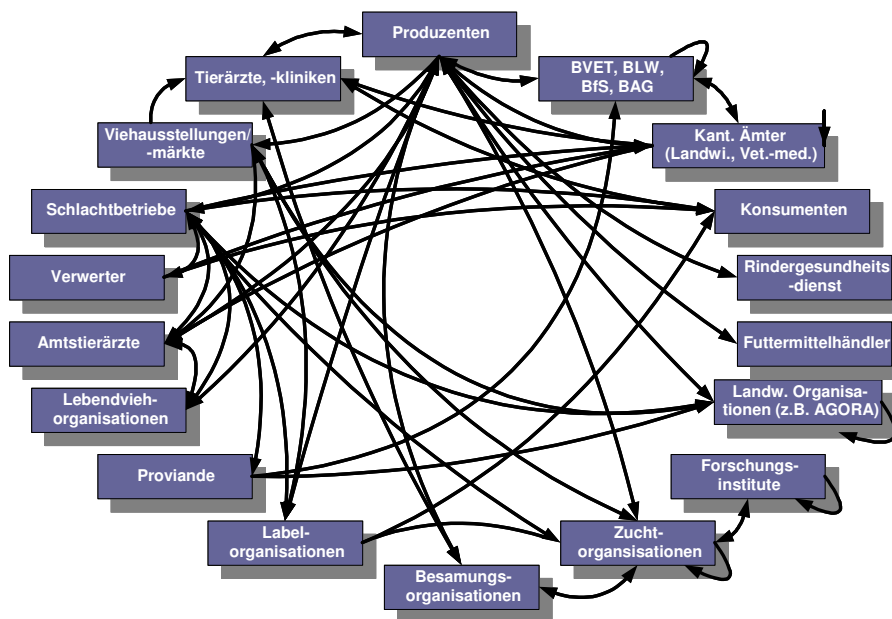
Produzenten

Tierärzte, -kliniken

BVET, BLW, BfS, BAG

Viehausstellungen/ -märkte

Kant. Ämter (Landwi., Vet.-med.)

Schlachtbetriebe

Konsumenten

Verwerter

Rindergesundheits -dienst

Amtstierärzte

Futtermittelhändler

Lebendvieh-organisationen

Landw. Organisationen (z.B. AGORA)

Proviande

Forschungs-institute

Label-organisationen

Zucht-organsisationen

Besamungs-organisationen